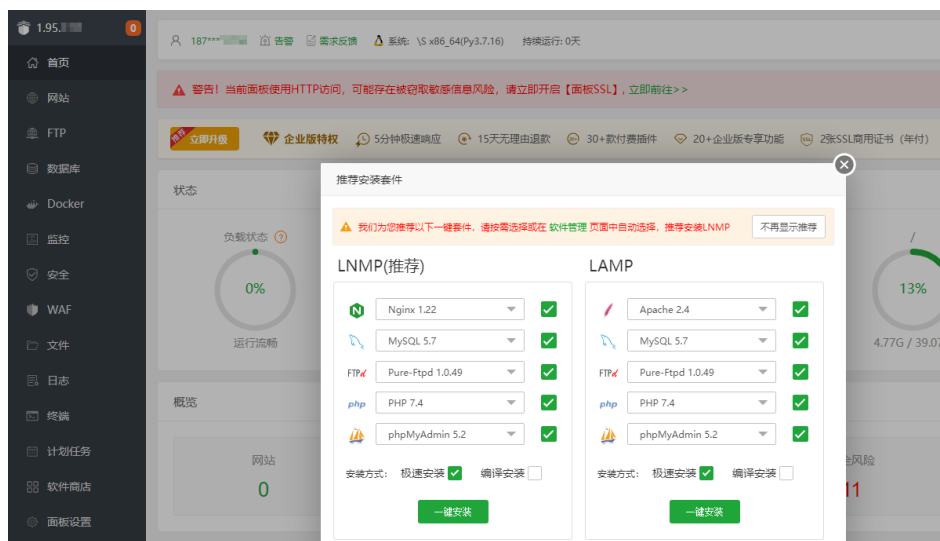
1.95.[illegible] 0

首页
网站
FTP
数据库
Docker
监控
安全
WAF
文件
日志
终端
计划任务
软件商店
面板设置

187***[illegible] 告警 需求反馈 系统: \S x86_64(Py3.7.16) 持续运行: 0天

警告！当前面板使用HTTP访问，可能存在被窃取敏感信息风险，请立即开启【面板SSL】，立即前往>>

推荐 立即升级 企业版特权 5分钟极速响应 15天无理由退款 30+款付费插件 20+企业版专享功能 2张SSL商用证书（年付）

状态

负载状态
0%
运行流畅

/
13%
4.77G / 39.07

概览

网站
0

全风险
11

推荐安装套件

我们为您推荐以下一键套件，请按需选择或在 软件管理 页面中自动选择，推荐安装LNMP 不再显示推荐

LNMP(推荐)

Nginx 1.22
MySQL 5.7
Pure-Ftpd 1.0.49
PHP 7.4
phpMyAdmin 5.2

安装方式: 极速安装 编译安装

一键安装

LAMP

Apache 2.4
MySQL 5.7
Pure-Ftpd 1.0.49
PHP 7.4
phpMyAdmin 5.2

安装方式: 极速安装 编译安装

一键安装